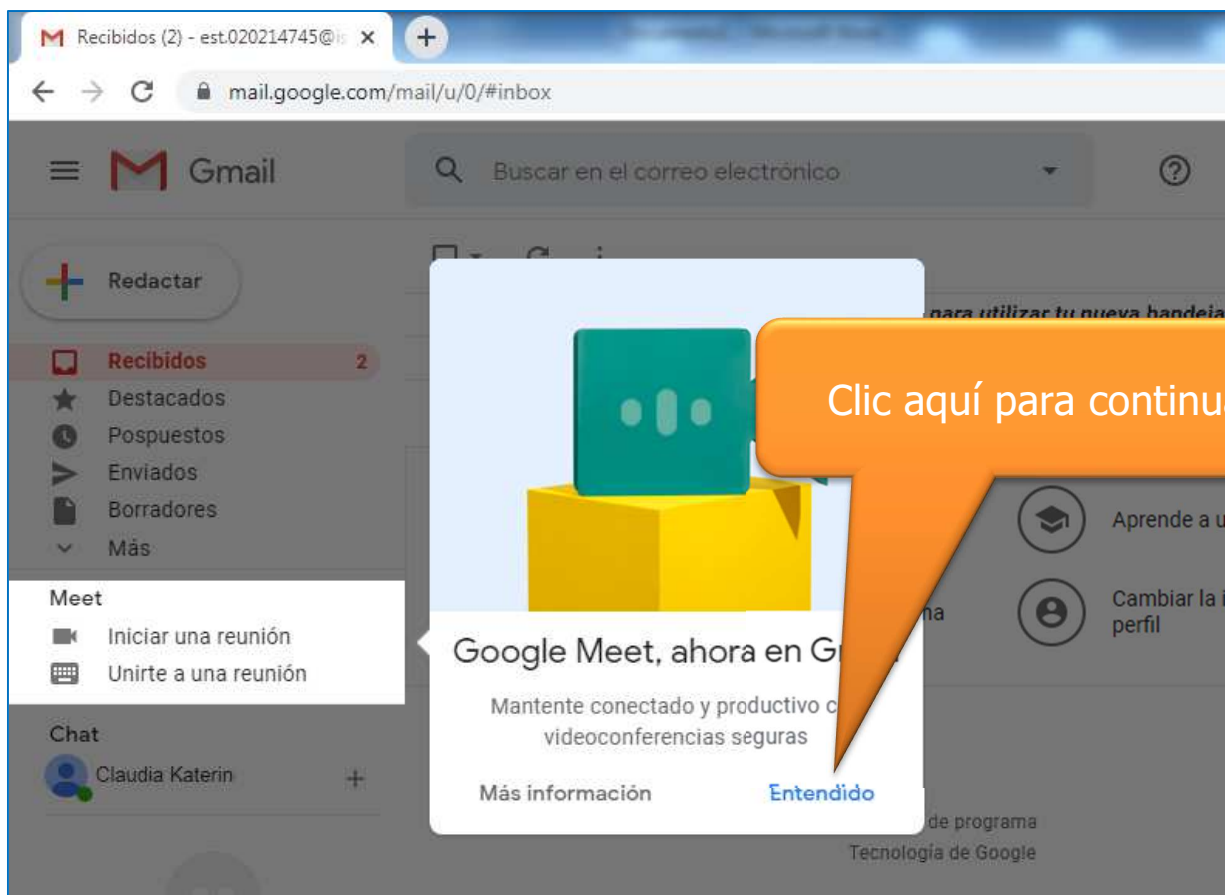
Recibidos (2) - est.020214745@i ×

+

mail.google.com/mail/u/0/#inbox

Gmail

Buscar en el correo electrónico

Redactar

Recibidos 2
Destacados
Pospuestos
Enviados
Borradores
Más

Meet
Iniciar una reunión
Unirte a una reunión

Chat
Claudia Katerin

para utilizar tu nueva bandeja

Clic aquí para continu

Aprende a u

Cambiar la i perfil

na

Google Meet, ahora en G

Mantente conectado y productivo c videoconferencias seguras

Más información

Entendido

de programa
Tecnología de Google